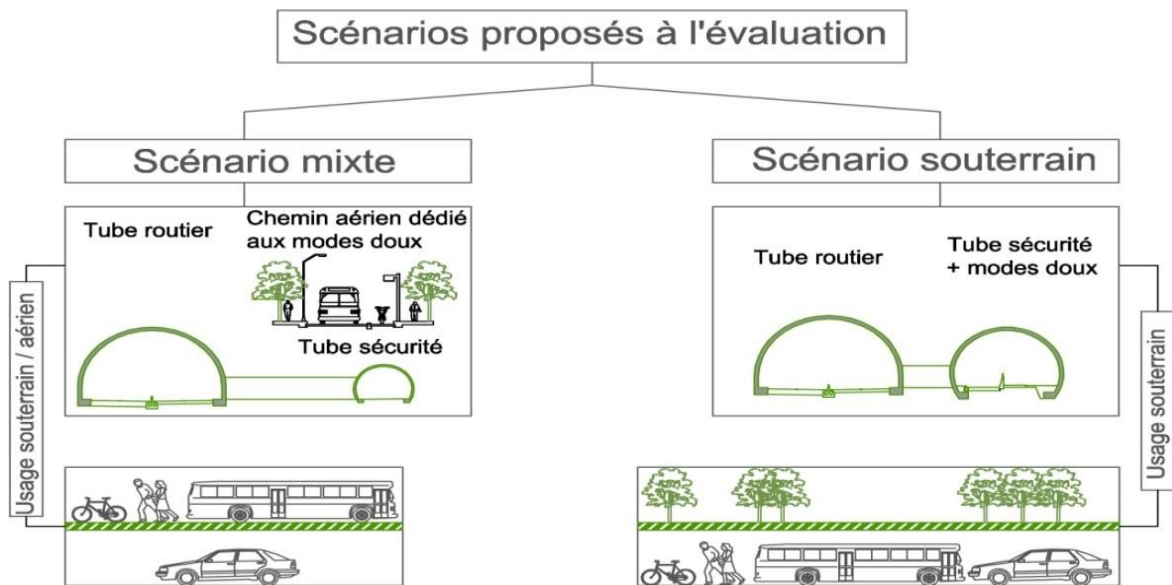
Scénarios proposés à l'évaluation

Scénario mixte

Tube routier

Chemin aérien dédié aux modes doux

Tube sécurité

Usage souterrain / aérien

Scénario souterrain

Tube routier

Tube sécurité + modes doux

Usage souterrain